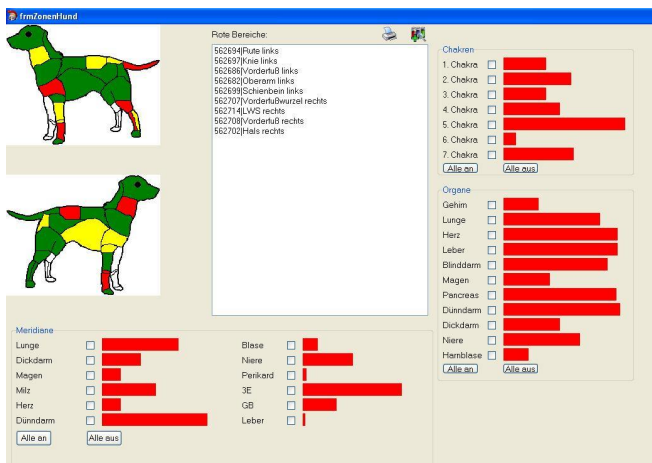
frmZonenHund

Rote Bereiche:

562694|Rute links
562697|Knie links
562686|Vorderfuß links
562682|Oberarm links
562699|Schienbein links
562707|Vorderfußwurzel rechts
562714|LWS rechts
562708|Vorderfuß rechts
562702|Hals rechts

Chakren
1. Chakra
2. Chakra
3. Chakra
4. Chakra
5. Chakra
6. Chakra
7. Chakra
Alle an
Alle aus

Organe
Gehirn
Lunge
Herz
Leber
Blinddarm
Magen
Pancreas
Dünndarm
Dickdarm
Niere
Harnblase
Alle an
Alle aus

Meridiane
Lunge
Dickdarm
Magen
Milz
Herz
Dünndarm
Alle an
Alle aus

Blase
Niere
Perikard
3E
GB
Leber